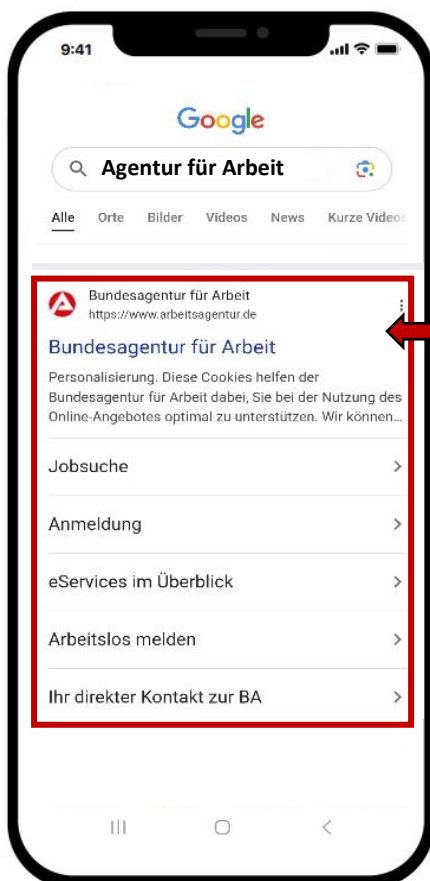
9:41

Google

Agentur für Arbeit

Alle Orte Bilder Videos News Kurze Video

Bundesagentur für Arbeit
https://www.arbeitsagentur.de

Bundesagentur für Arbeit

Personalisierung. Diese Cookies helfen der Bundesagentur für Arbeit dabei, Sie bei der Nutzung des Online-Angebotes optimal zu unterstützen. Wir können...

Jobsuche

Anmeldung

eServices im Überblick

Arbeitslos melden

Ihr direkter Kontakt zur BA